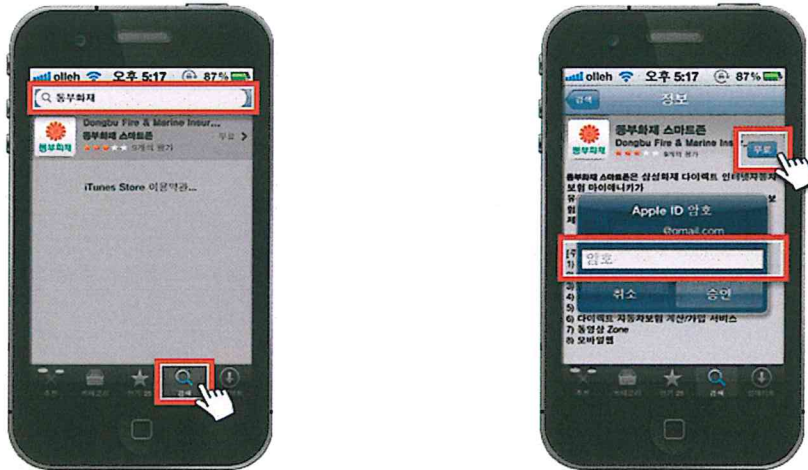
olleh 오후 5:17 87%

동부화재

Dongbu Fire & Marine Insur...
동부화재 스마트폰
무료
9개의 평가
동부화재

iTunes Store 이용약관...

검색

olleh 오후 5:17 87%

검색 정보

동부화재 스마트폰
Dongbu Fire & Marine Insur...
9개의 평가
무료
동부화재

동부화재 스마트폰은 삼성화재 다이렉트 인터넷자동차보험 마이애니카가

Apple ID 암호
@gmail.com
암호
취소 승인

6) 다이렉트 자동차보험 계산/가입 서비스
7) 동영상 Zone
8) 모바일웹

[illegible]